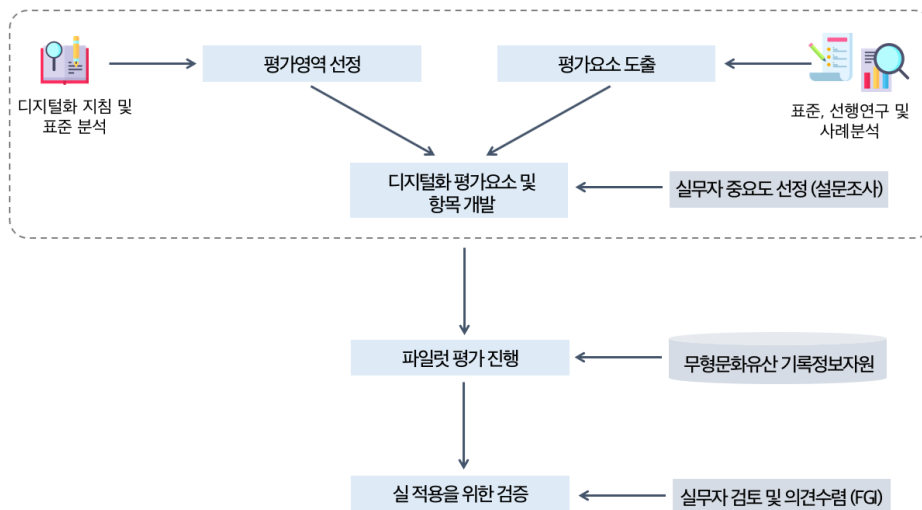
디지털화 지침 및 표준 분석

평가영역 선정

평가요소 도출

표준, 선행연구 및 사례분석

디지털화 평가요소 및 항목 개발

실무자 중요도 선정 (설문조사)

파일럿 평가 진행

무형문화유산 기록정보자원

실 적용을 위한 검증

실무자 검토 및 의견수렴 (FGI)